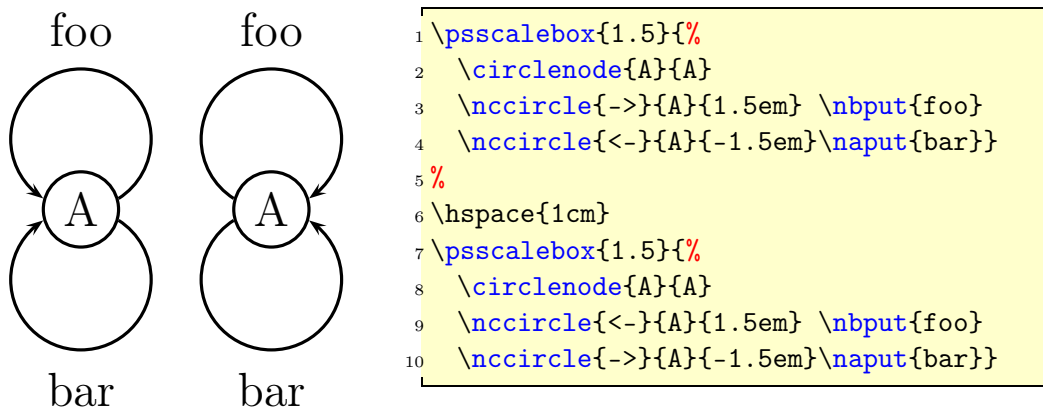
foo foo

A A

bar bar

1 \psscalebox{1.5}{%
2 \circlenode{A}{A}
3 \nccircle{->}{A}{1.5em} \nbput{foo}
4 \nccircle{<-}{A}{-1.5em}\naput{bar}}
5 %
6 \hspace{1cm}
7 \psscalebox{1.5}{%
8 \circlenode{A}{A}
9 \nccircle{<-}{A}{1.5em} \nbput{foo}
10 \nccircle{->}{A}{-1.5em}\naput{bar}}